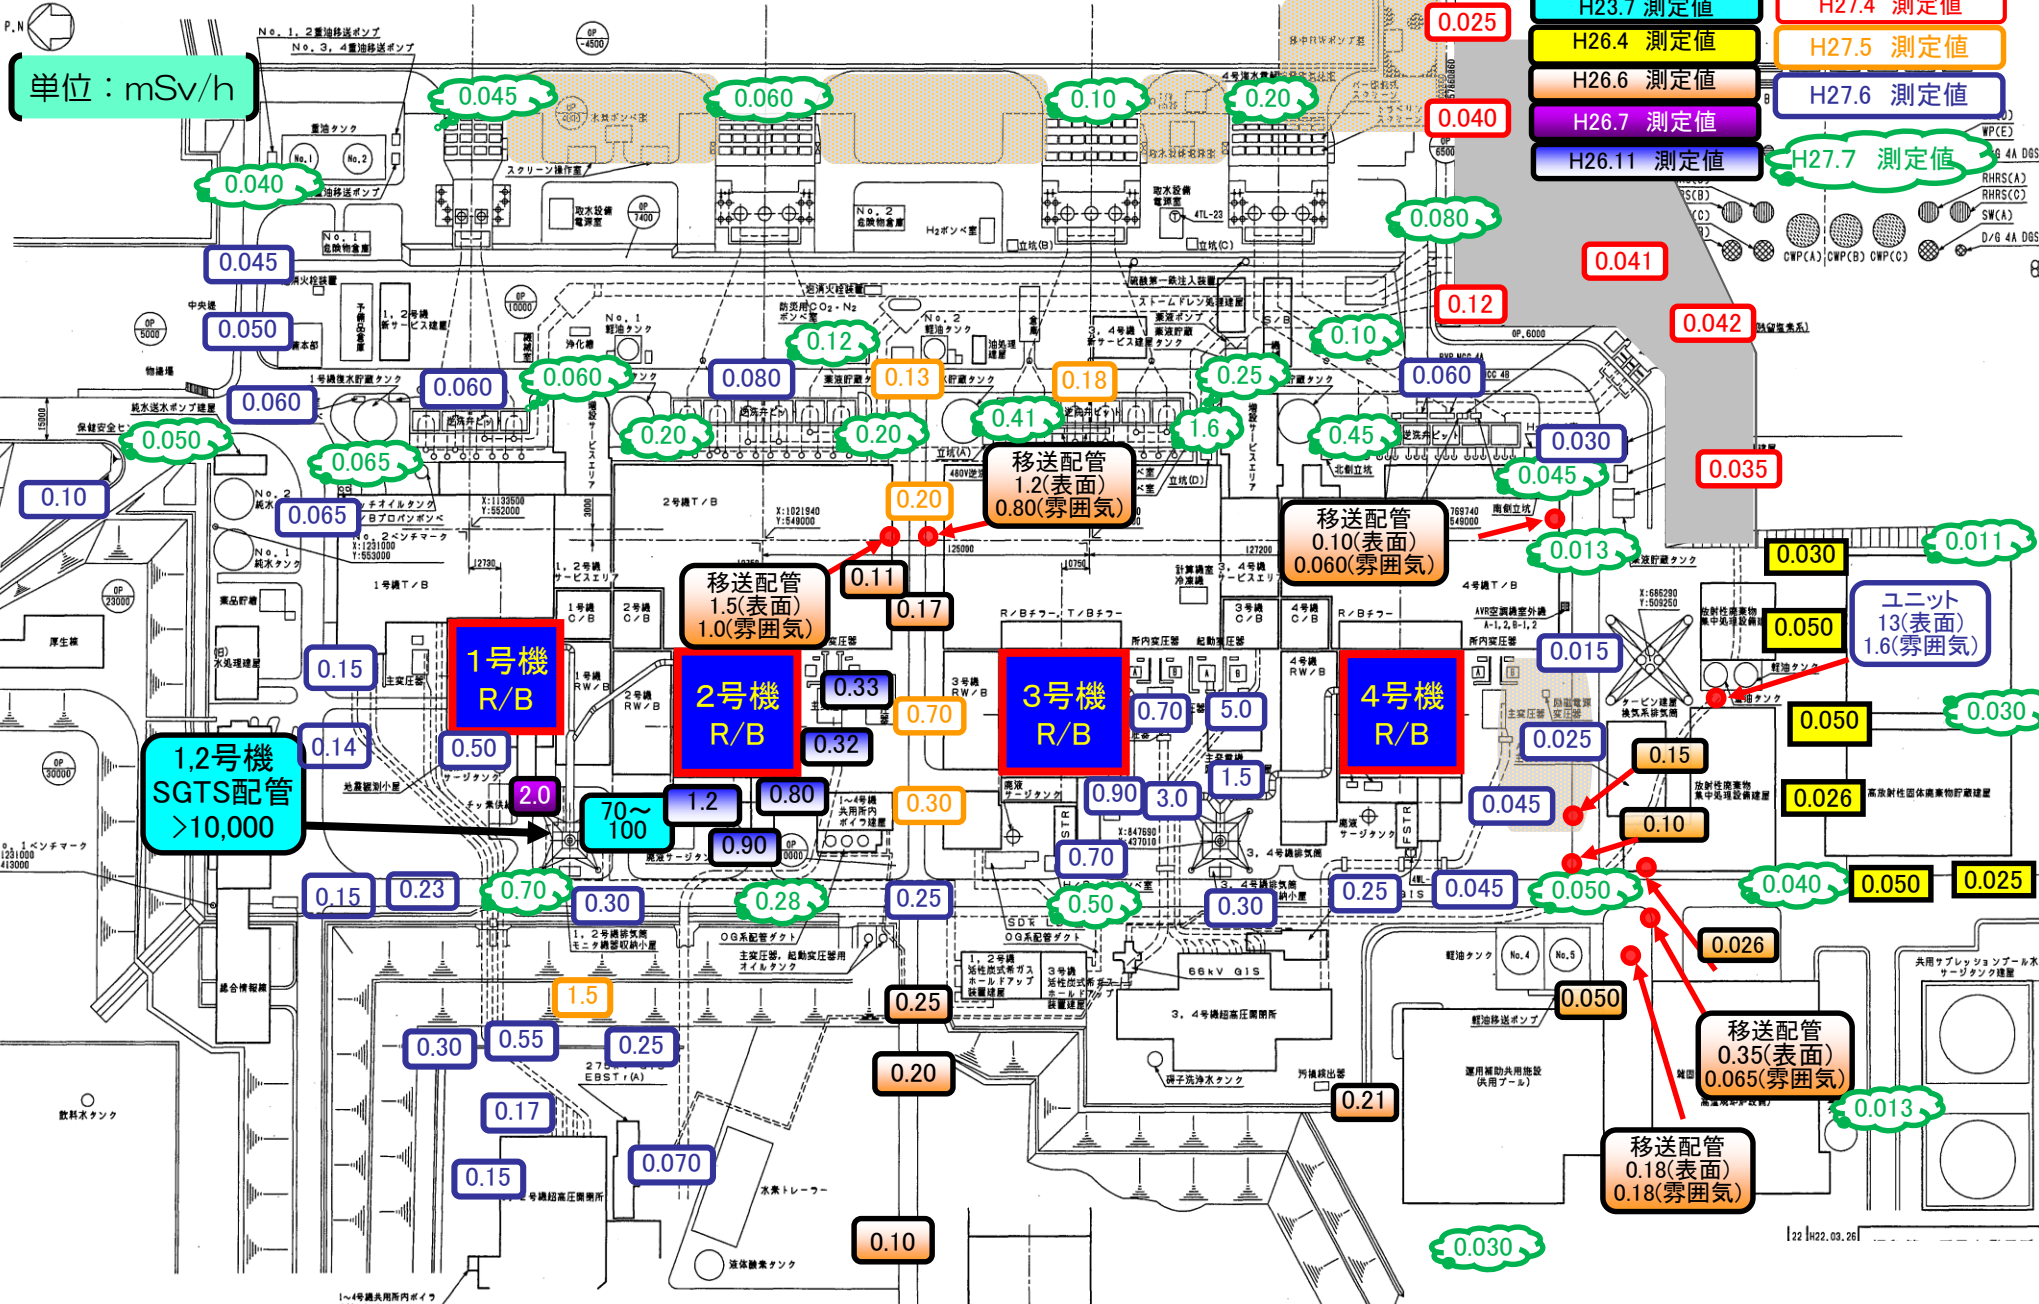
単位：mSv/h

H23.7 測定値
H26.4 測定値
H26.6 測定値
H26.7 測定値
H26.11 測定値
H27.4 測定値
H27.5 測定値
H27.6 測定値
H27.7 測定値

1号機 R/B
2号機 R/B
3号機 R/B
4号機 R/B

1,2号機 SGTS配管 >10,000

移送配管 1.5(表面) 1.0(雰囲気)
移送配管 1.2(表面) 0.80(雰囲気)
移送配管 0.10(表面) 0.060(雰囲気)
ユニット 13(表面) 1.6(雰囲気)
移送配管 0.35(表面) 0.065(雰囲気)
移送配管 0.18(表面) 0.18(雰囲気)

0.025
0.040
0.041
0.12
0.042
0.035
0.045
0.060
0.10
0.20
0.040
0.080
0.045
0.050
0.060
0.060
0.12
0.080
0.13
0.18
0.25
0.10
0.060
0.060
0.050
0.065
0.20
0.20
0.41
1.6
0.45
0.030
0.045
0.10
0.065
0.20
0.013
0.011
0.030
0.11
0.17
0.050
0.15
0.015
0.33
0.70
0.70
5.0
0.14
0.50
0.32
0.025
0.050
0.030
0.15
2.0
1.2
0.80
0.30
0.90
3.0
1.5
0.045
0.026
70～100
0.90
0.70
0.10
0.15
0.23
0.70
0.30
0.28
0.25
0.50
0.30
0.25
0.045
0.050
0.040
0.050
0.025
0.026
1.5
0.25
0.050
0.30
0.55
0.25
0.20
0.21
0.17
0.013
0.15
0.070
0.10
0.030